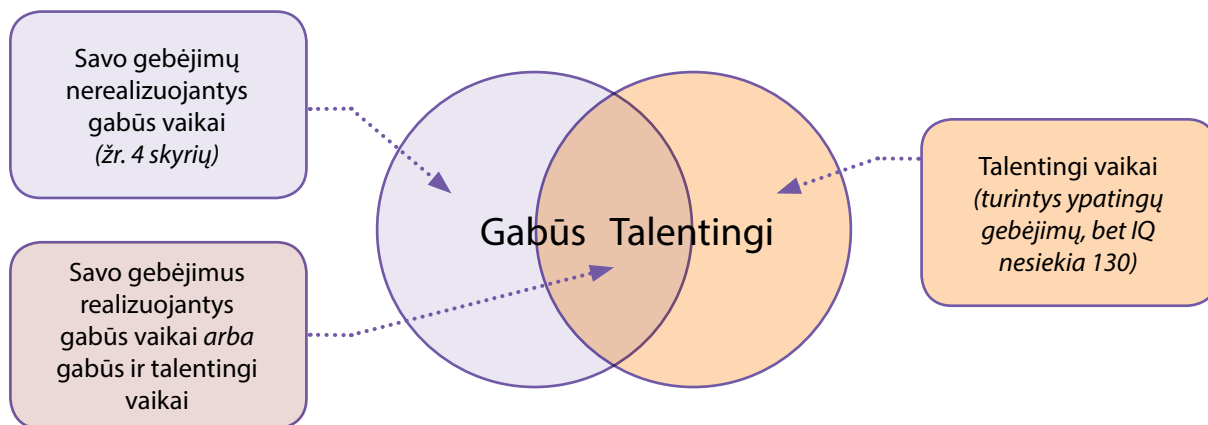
Savo gebėjimų nerealizuojantys gabūs vaikai *(žr. 4 skyrių)*

Savo gebėjimus realizuojantys gabūs vaikai *arba* gabūs ir talentingi vaikai

Gabūs Talentingi

Talentingi vaikai *(turintys ypatingų gebėjimų, bet IQ nesiekia 130)*